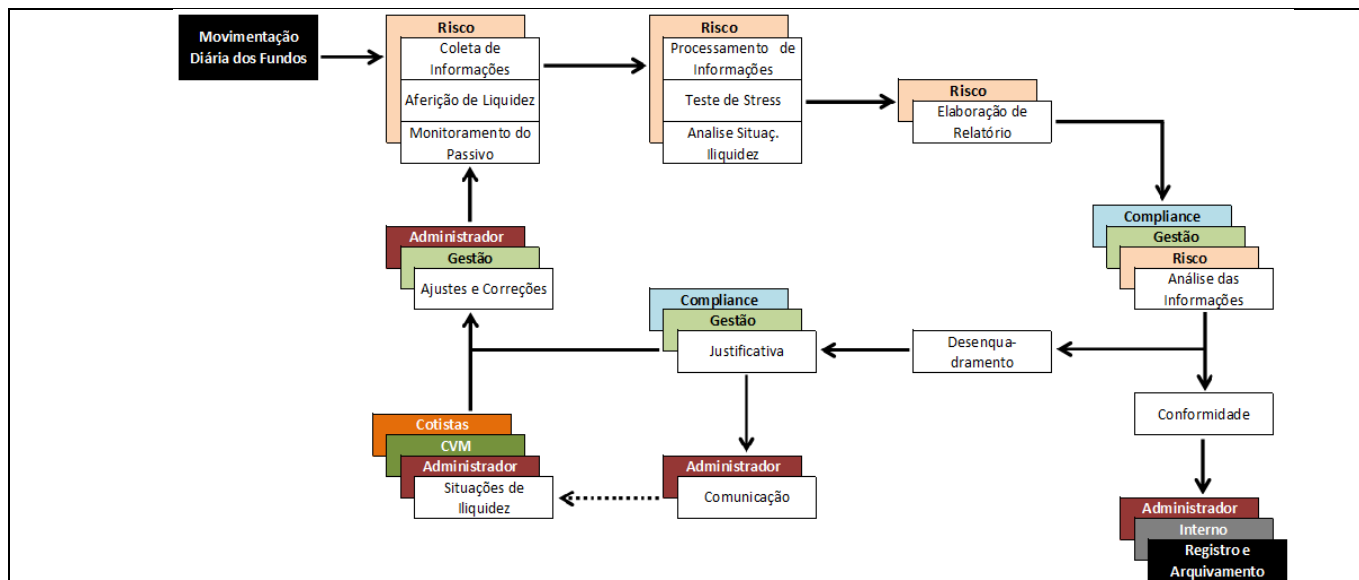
Movimentação Diária dos Fundos

Risco
Coleta de Informações
Aferição de Liquidez
Monitoramento do Passivo

Risco
Processamento de Informações
Teste de Stress
Analise Situaç. Iliquidez

Risco
Elaboração de Relatório

Compliance
Gestão
Risco
Análise das Informações

Desenquadramento

Conformidade

Administrador
Interno
Registro e Arquivamento

Compliance
Gestão
Justificativa

Administrador
Comunicação

Administrador
Gestão
Ajustes e Correções

Cotistas
CVM
Administrador
Situações de Iliquidez